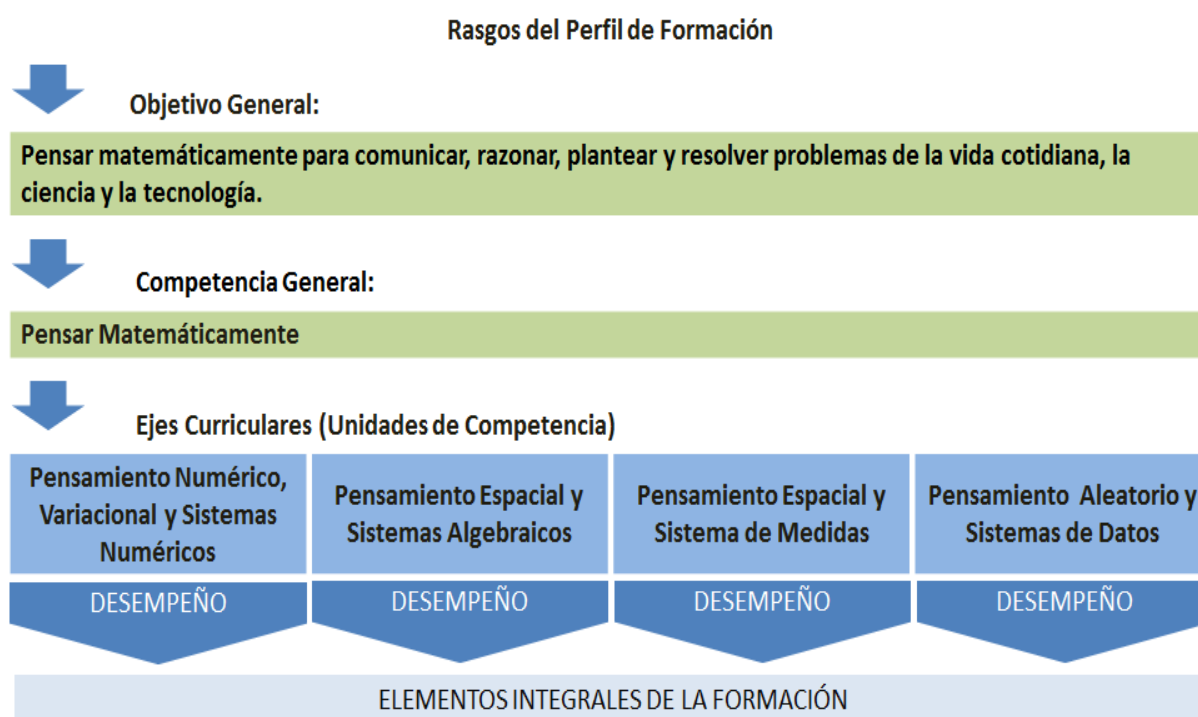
Rasgos del Perfil de Formación

Objetivo General:

Pensar matemáticamente para comunicar, razonar, plantear y resolver problemas de la vida cotidiana, la ciencia y la tecnología.

Competencia General:

Pensar Matemáticamente

Ejes Curriculares (Unidades de Competencia)

| Pensamiento Numérico, Variacional y Sistemas Numéricos | Pensamiento Espacial y Sistemas Algebraicos | Pensamiento Espacial y Sistema de Medidas | Pensamiento Aleatorio y Sistemas de Datos |
|---|---|---|---|
| DESEMPEÑO | DESEMPEÑO | DESEMPEÑO | DESEMPEÑO |

ELEMENTOS INTEGRALES DE LA FORMACIÓN